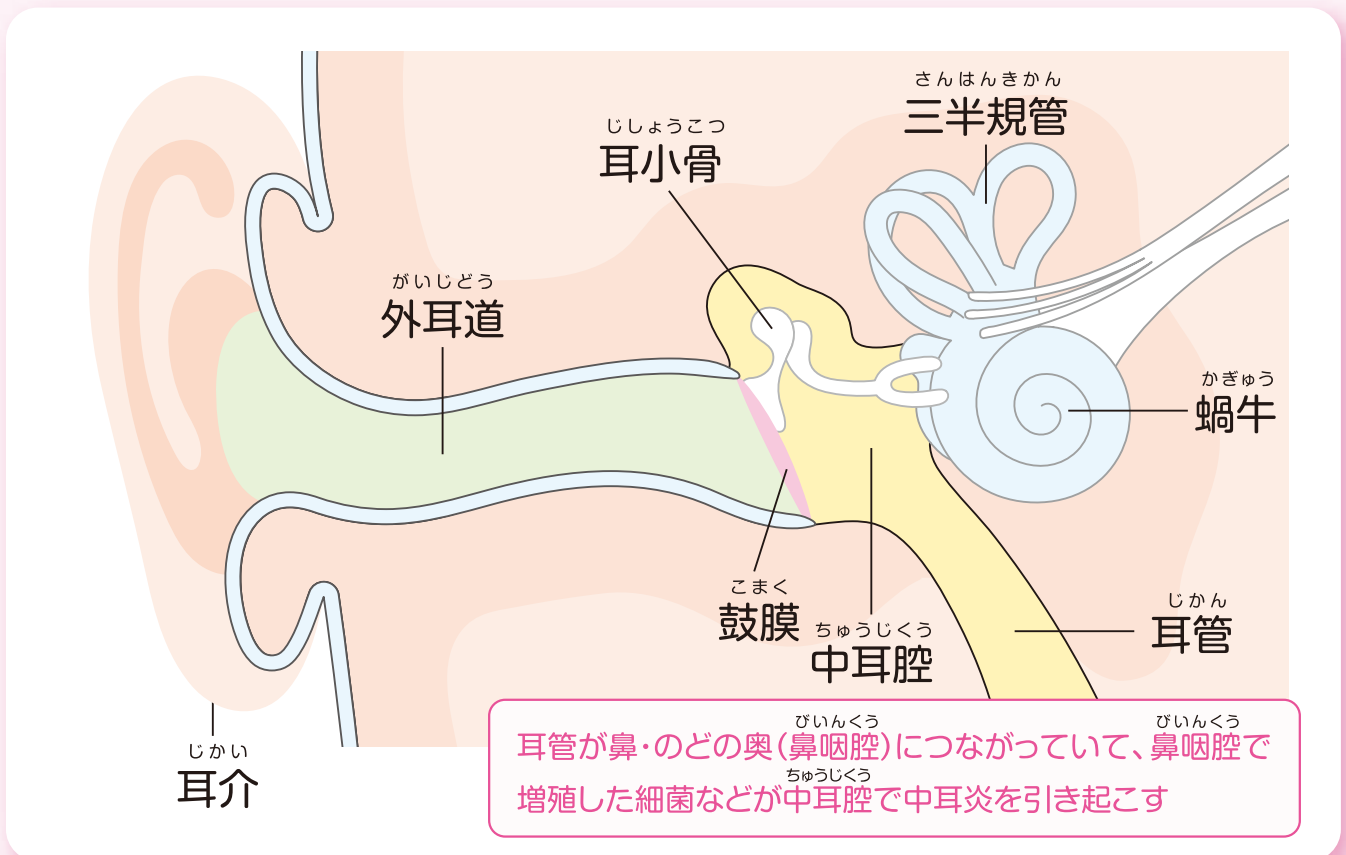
さんはんきかん
三半規管

じしょうこつ
耳小骨

がいじどう
外耳道

かぎゅう
蝸牛

こまく
鼓膜

ちゅうじくう
中耳腔

じかん
耳管

じかい
耳介

耳管が鼻・のどの奥（鼻咽腔（びいんくう））につながっていて、鼻咽腔（びいんくう）で増殖した細菌などが中耳腔（ちゅうじくう）で中耳炎を引き起こす